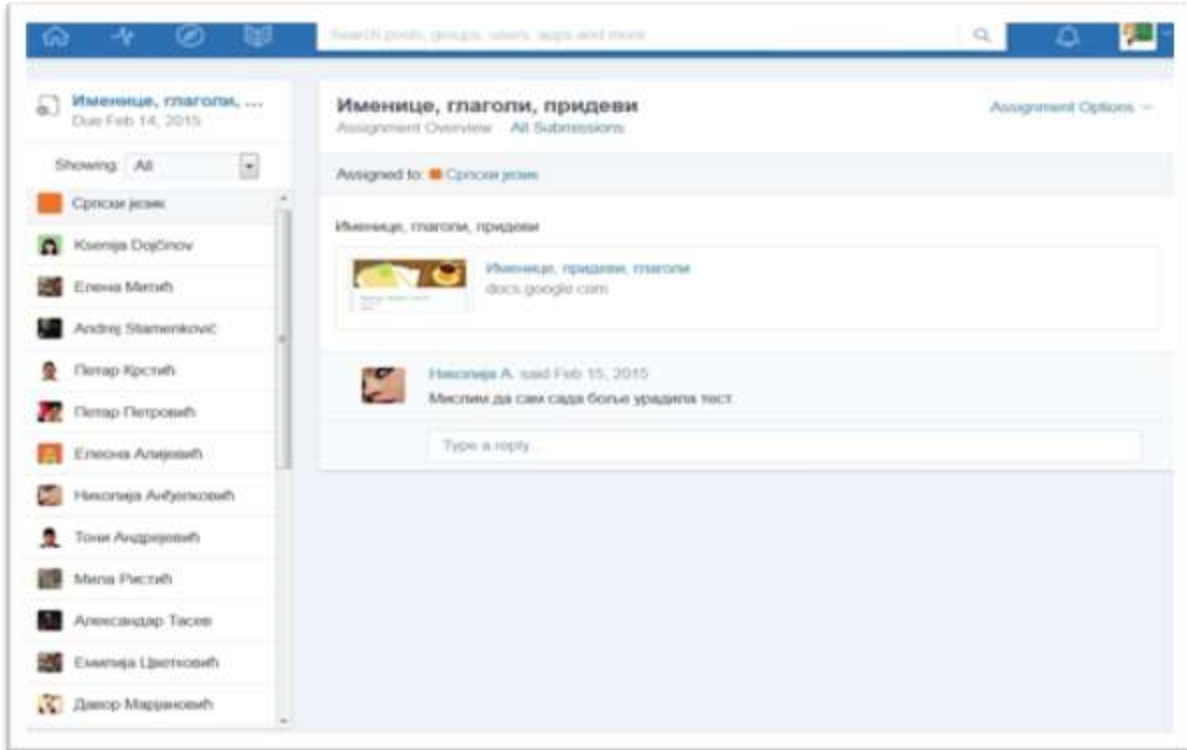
Search posts, groups, users, apps and more

Именице, глаголи, ...
Due Feb 14, 2015

Showing: All

Српски језик
Ksenija Dojčinov
Елена Митић
Andrej Stamenković
Петар Крстић
Петар Петровић
Елеонa Алијевић
Николија Анђелковић
Тони Андрејевић
Мила Ристић
Александар Тасев
Емилија Цветковић
Давор Марјановић

Именице, глаголи, придеви
Assignment Overview   All Submissions
Assignment Options

Assigned to: Српски језик

Именице, глаголи, придеви

Именице, придеви, глаголи
docs.google.com

Николија А. said Feb 15, 2015
Мислим да сам сада боље урадила тест

Type a reply...